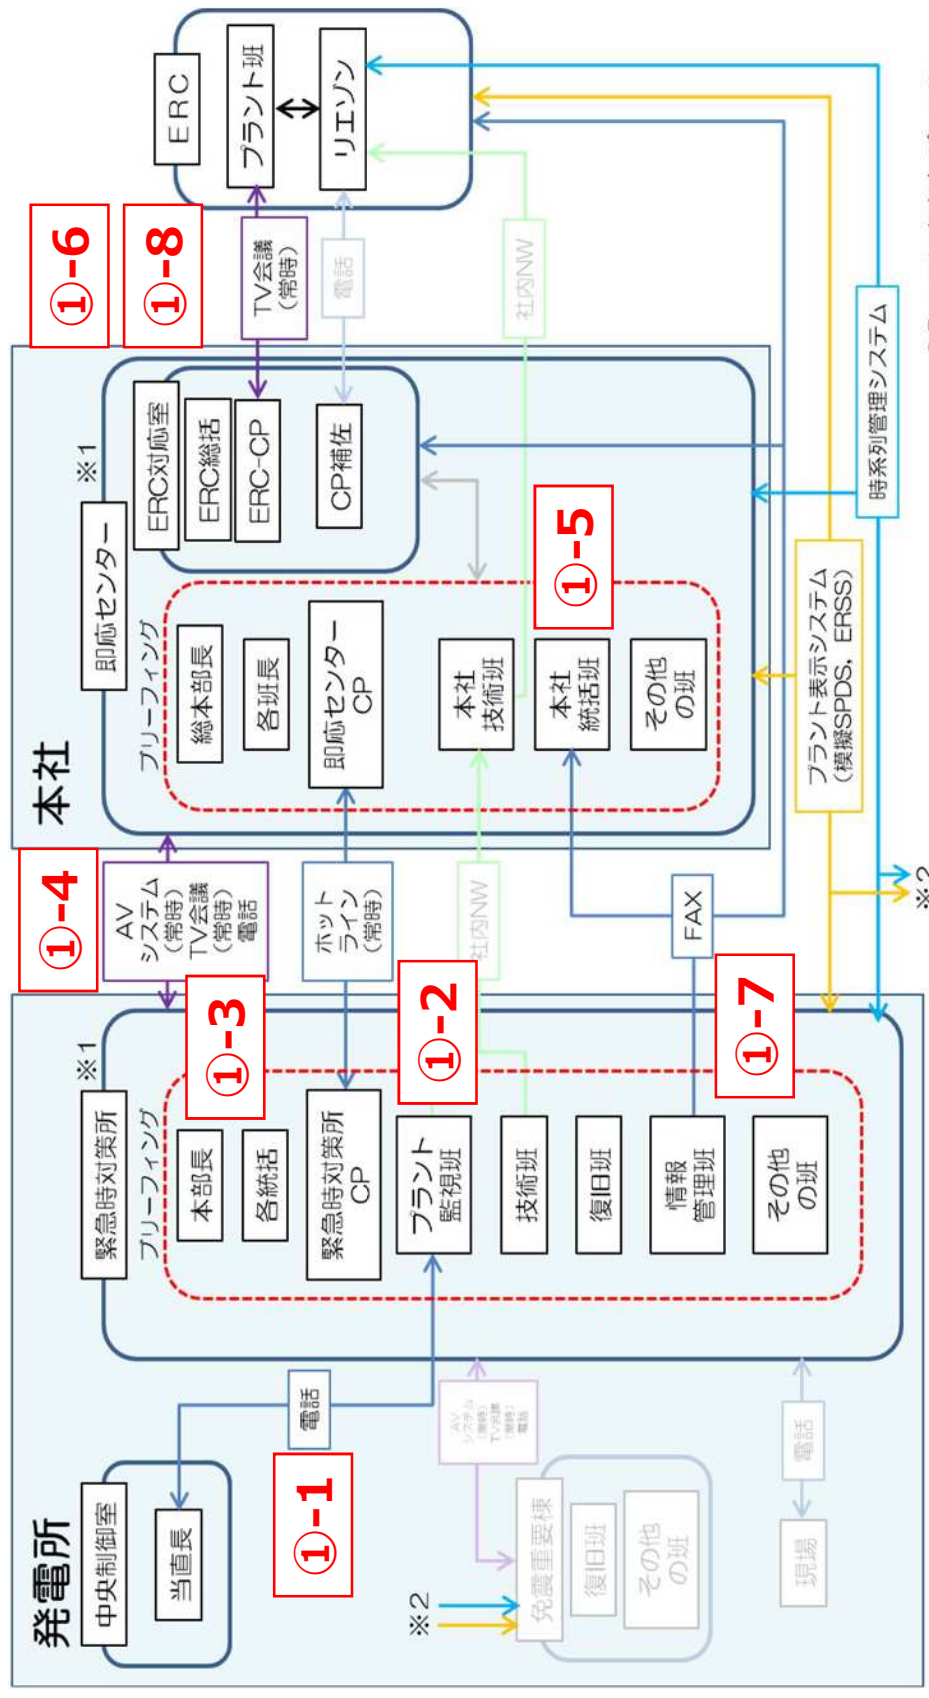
ERC
プラント班
リエゾン
①-6
①-8
TV会議（常時）
電話
社内NW
本社
即応センター
※1
ERC対応室
ERC総括
ERC-CP
CP補佐
①-5
ブリーフィング
総本部長
各班長
即応センターCP
本社技術班
本社統括班
その他の班
時系列管理システム
プラント表示システム（模擬SPDS，ERSS）
①-4
AVシステム（常時）TV会議（常時）電話
ホットライン（常時）
社内NW
FAX
※2
①-3
①-2
①-7
発電所
緊急時対策所
※1
ブリーフィング
本部長
各統括
緊急時対策所CP
プラント監視班
技術班
復旧班
情報管理班
その他の班
電話
AVシステム（常時）TV会議（常時）電話
電話
中央制御室
当直長
①-1
免震重要棟
復旧班
その他の班
現場
※2